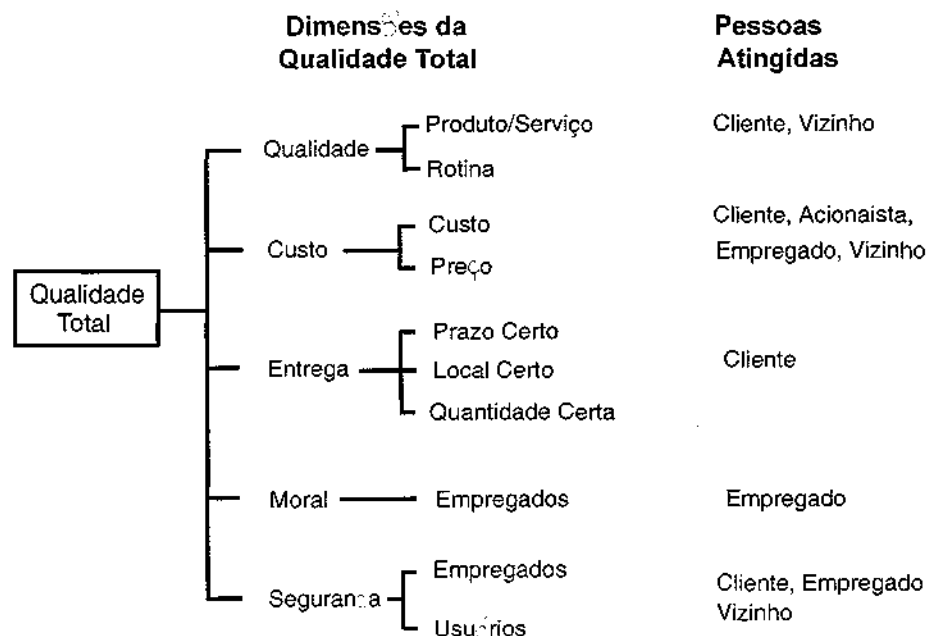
Dimensões da Qualidade Total

Pessoas Atingidas

Qualidade Total

Qualidade
Produto/Serviço
Rotina
Cliente, Vizinho

Custo
Custo
Preço
Cliente, Acionaista, Empregado, Vizinho

Entrega
Prazo Certo
Local Certo
Quantidade Certa
Cliente

Moral
Empregados
Empregado

Segurança
Empregados
Usuários
Cliente, Empregado Vizinho